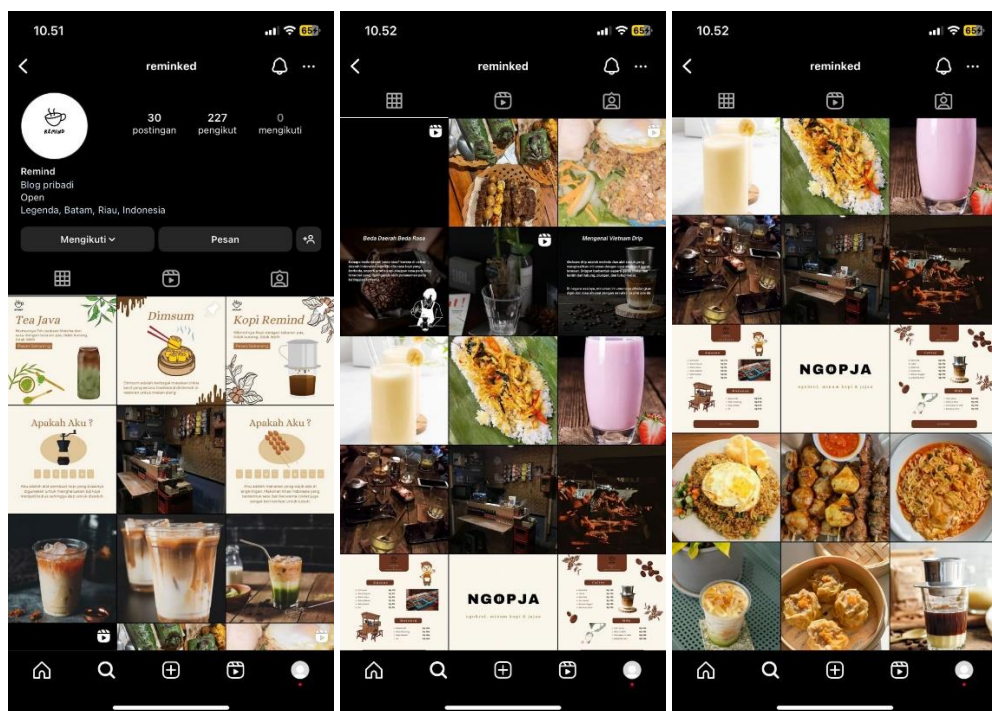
10.51

reminked

REMIND

30 postingan

227 pengikut

0 mengikuti

Remind
Blog pribadi
Open
Legenda, Batam, Riau, Indonesia

Mengikuti

Pesan

Tea Java

Dimsum

Kopi Remind

Apakah Aku ?

Apakah Aku ?

10.52

reminked

Beda Daerah Beda Rasa

Mengenal Vietnam Drip

NGOPJA

10.52

reminked

NGOPJA